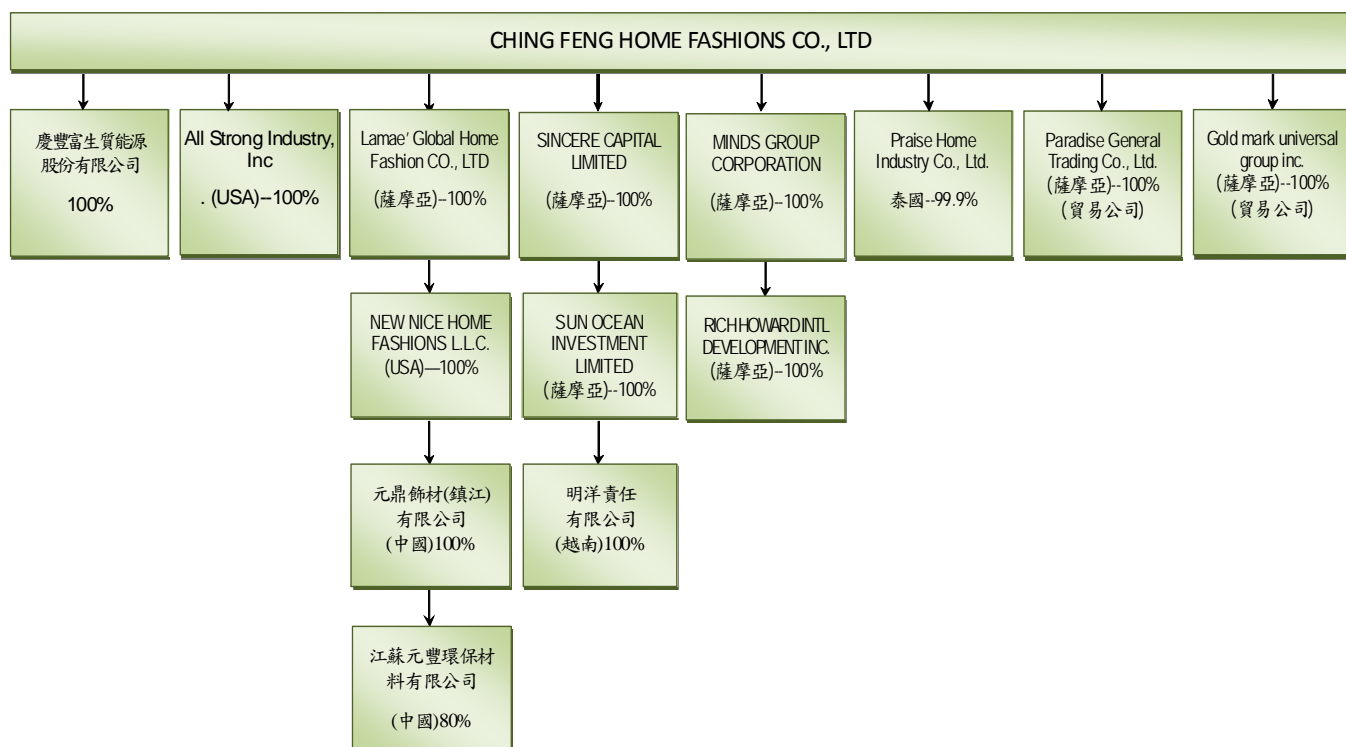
CHING FENG HOME FASHIONS CO., LTD

慶豐富生質能源股份有限公司

100%

All Strong Industry, Inc

. (USA)--100%

Lamae' Global Home Fashion CO., LTD

(薩摩亞)--100%

NEW NICE HOME FASHIONS L.L.C. (USA)—100%

元鼎飾材(鎮江)有限公司

(中國)100%

江蘇元豐環保材料有限公司

(中國)80%

SINCERE CAPITAL LIMITED

(薩摩亞)--100%

SUN OCEAN INVESTMENT LIMITED

(薩摩亞)--100%

明洋責任有限公司

(越南)100%

MINDS GROUP CORPORATION

(薩摩亞)--100%

RICH HOWARD INTL DEVELOPMENT INC.

(薩摩亞)--100%

Praise Home Industry Co., Ltd.

泰國--99.9%

Paradise General Trading Co., Ltd.

(薩摩亞)--100%

(貿易公司)

Gold mark universal group inc.

(薩摩亞)--100%

(貿易公司)